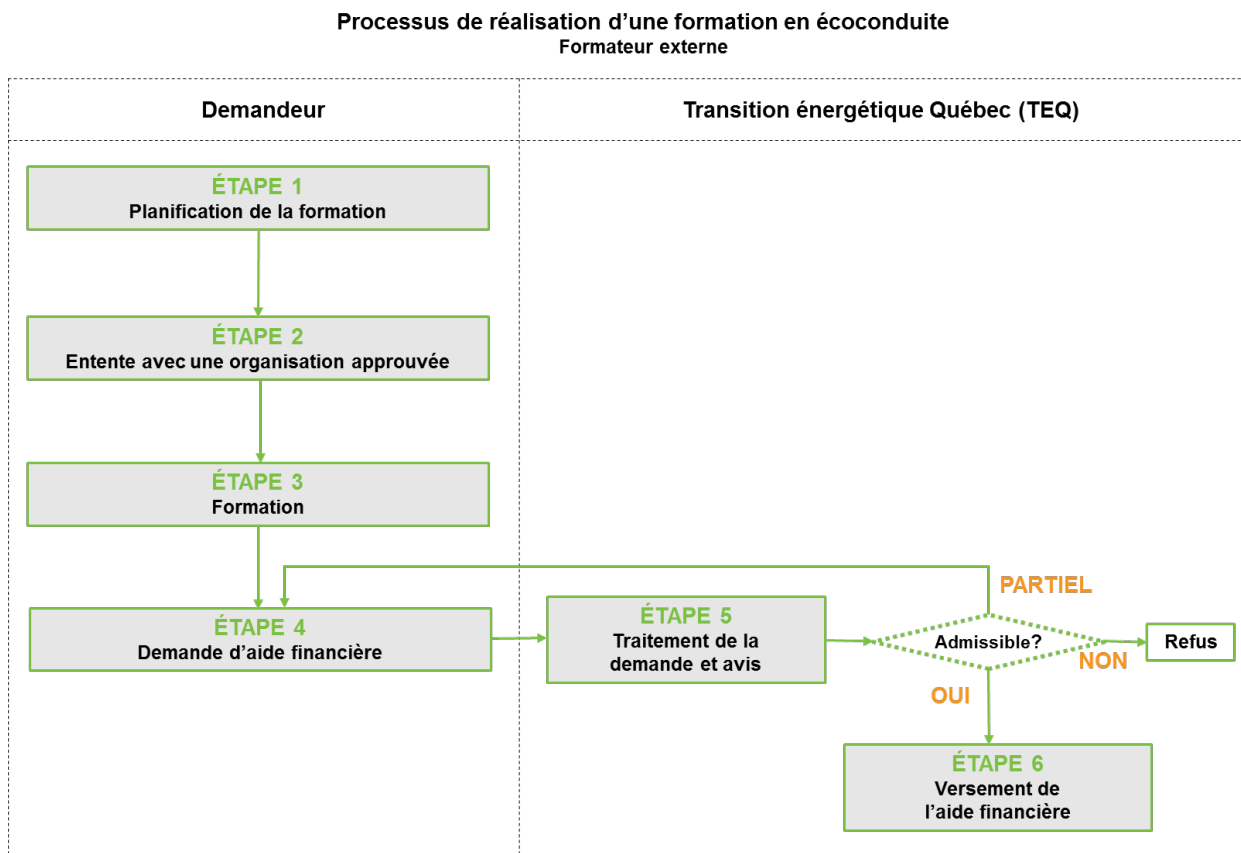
Processus de réalisation d’une formation en écoconduite
Formateur externe

Demandeur

Transition énergétique Québec (TEQ)

ÉTAPE 1
Planification de la formation

ÉTAPE 2
Entente avec une organisation approuvée

ÉTAPE 3
Formation

ÉTAPE 4
Demande d’aide financière

ÉTAPE 5
Traitement de la demande et avis

PARTIEL

Admissible?

NON

Refus

OUI

ÉTAPE 6
Versement de l’aide financière